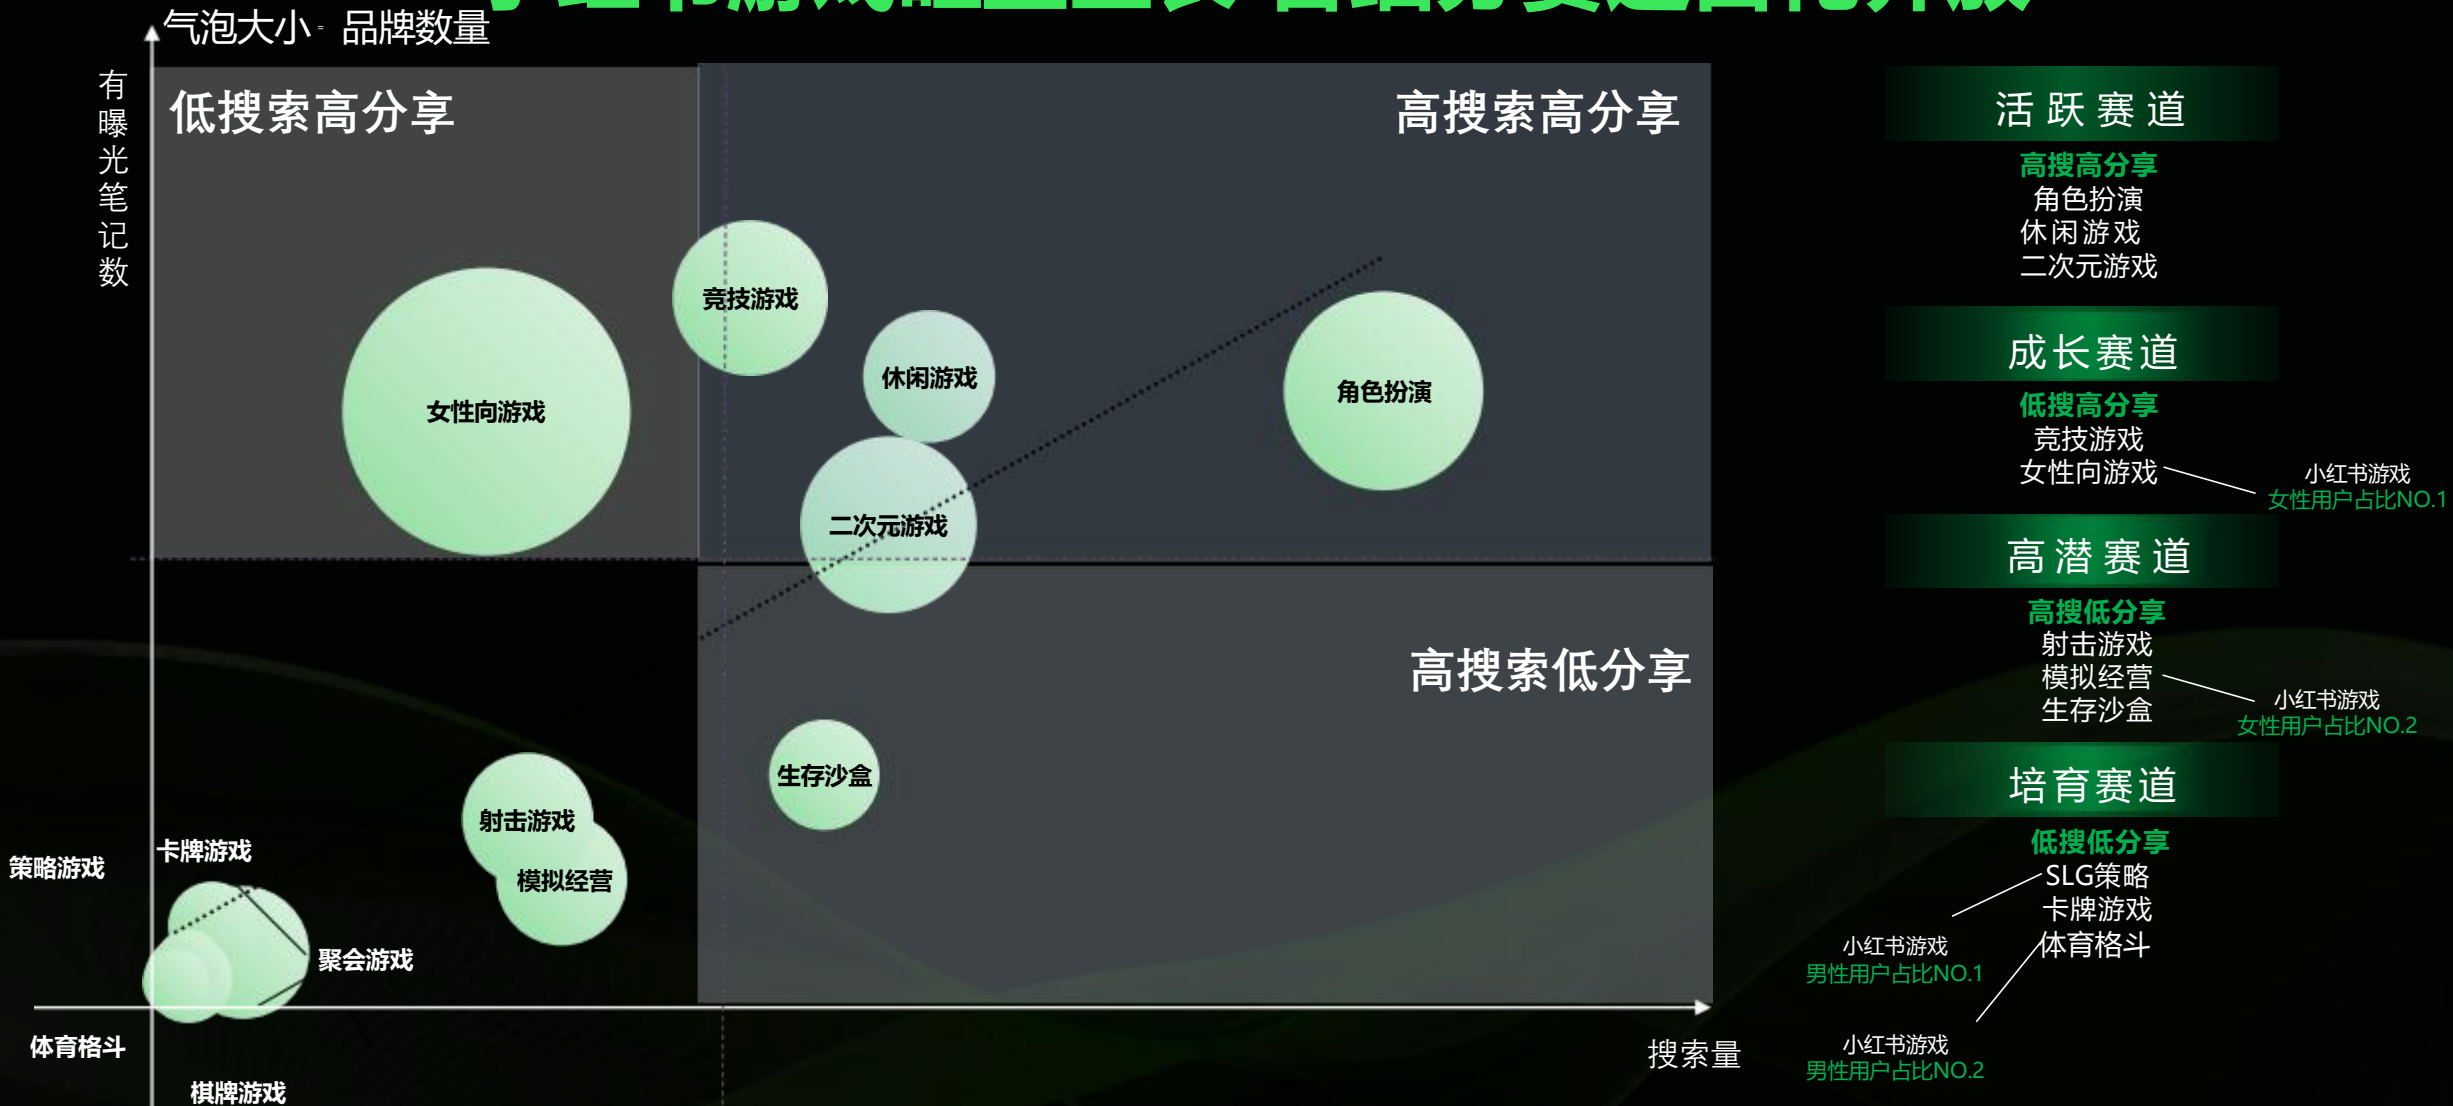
气泡大小 - 品牌数量

有曝光笔记数

低搜索高分享

高搜索高分享

高搜索低分享

竞技游戏

休闲游戏

女性向游戏

角色扮演

二次元游戏

生存沙盒

射击游戏

模拟经营

卡牌游戏

策略游戏

聚会游戏

体育格斗

棋牌游戏

搜索量

活跃赛道
高搜高分享
角色扮演
休闲游戏
二次元游戏

成长赛道
低搜高分享
竞技游戏
女性向游戏

小红书游戏
女性用户占比NO.1

高潜赛道
高搜低分享
射击游戏
模拟经营
生存沙盒

小红书游戏
女性用户占比NO.2

培育赛道
低搜低分享
SLG策略
卡牌游戏
体育格斗

小红书游戏
男性用户占比NO.1

小红书游戏
男性用户占比NO.2